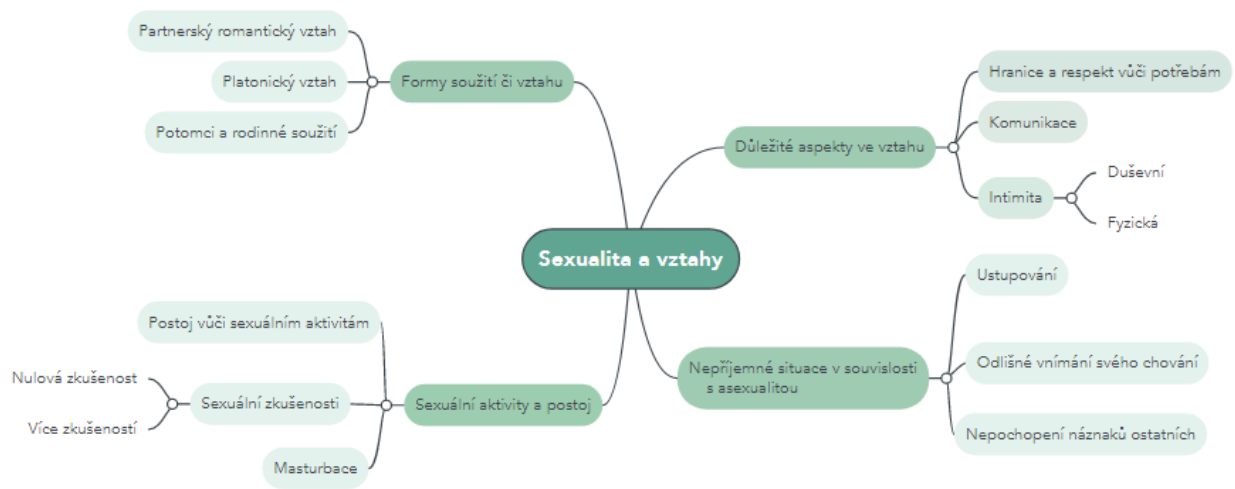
Sexualita a vztahy

Formy soužití či vztahu

Partnerský romantický vztah

Platonický vztah

Potomci a rodinné soužití

Důležité aspekty ve vztahu

Hranice a respekt vůči potřebám

Komunikace

Intimita

Duševní

Fyzická

Nepříjemné situace v souvislosti s asexualitou

Ustupování

Odlišné vnímání svého chování

Nepochopení náznaků ostatních

Sexuální aktivity a postoj

Postoj vůči sexuálním aktivitám

Sexuální zkušenosti

Nulová zkušenost

Více zkušeností

Masturbace